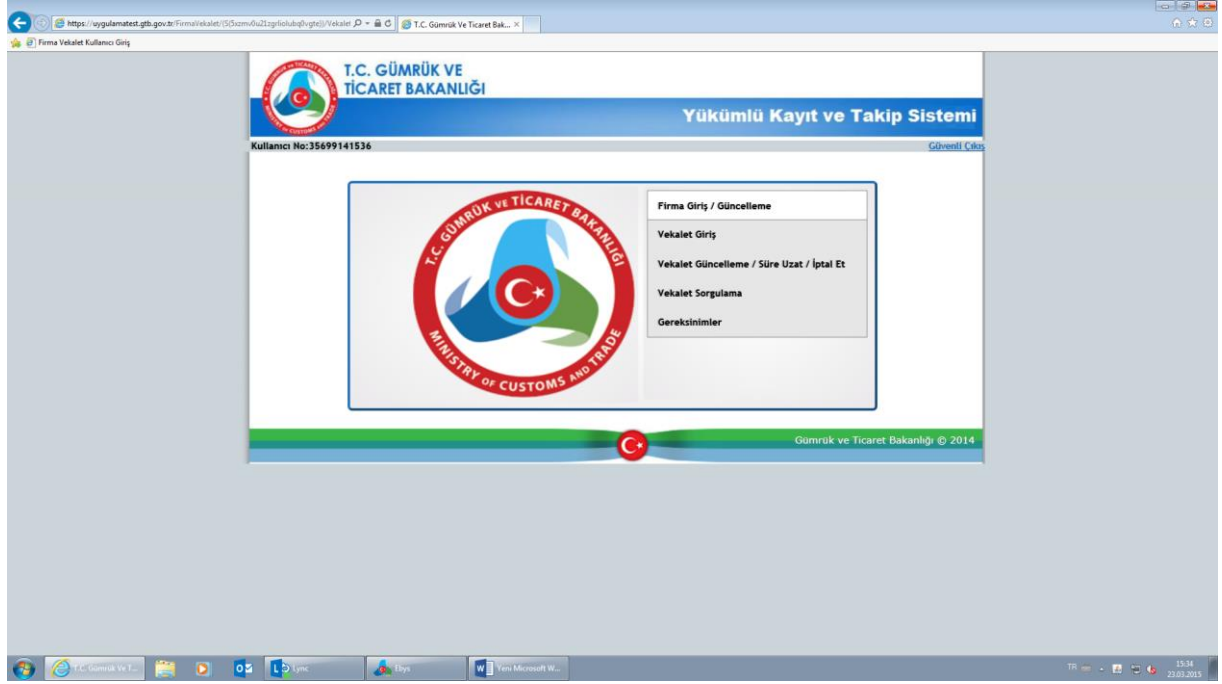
https://uygulamatest.gtb.gov.tr/FirmaVekalet/(S(5xzmv0u21zgrliolubq0vgte))/Vekalet
T.C. Gümrük Ve Ticaret Bak... ×

Firma Vekalet Kullanıcı Giriş

T.C. GÜMRÜK VE TİCARET BAKANLIĞI

Yükümlü Kayıt ve Takip Sistemi

Kullanıcı No:35699141536

Güvenli Çıkış

T.C. GÜMRÜK VE TİCARET BAKANLIĞI
MINISTRY OF CUSTOMS AND TRADE

Firma Giriş / Güncelleme

Vekalet Giriş

Vekalet Güncelleme / Süre Uzat / İptal Et

Vekalet Sorgulama

Gereksinimler

Gümrük ve Ticaret Bakanlığı © 2014

T.C. Gümrük Ve T...

Lync

Ebys

Yeni Microsoft W...

TR

15:34
23.03.2015